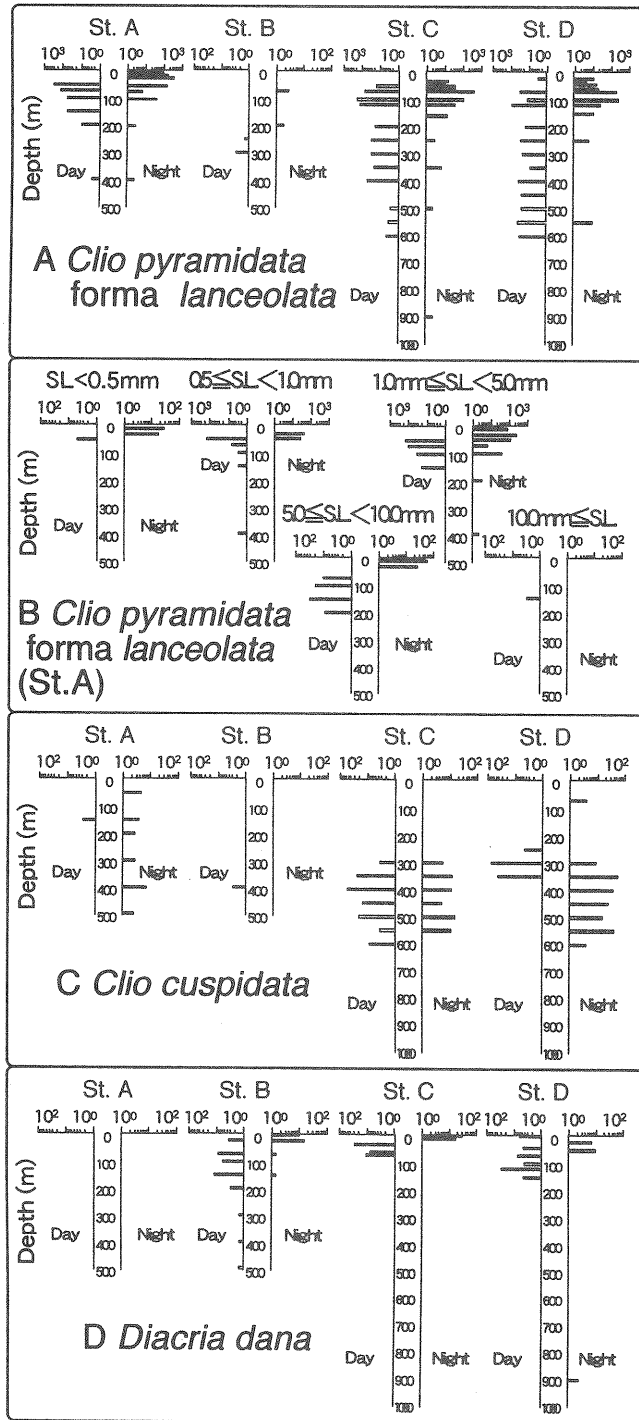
St. A St. B St. C St. D

$10^3$ $10^0$ $10^0$ $10^3$ $10^2$ $10^0$ $10^0$ $10^2$ $10^3$ $10^0$ $10^0$ $10^3$ $10^3$ $10^0$ $10^0$ $10^3$

Depth (m)

0 100 200 300 400 500
0 100 200 300 400 500
0 100 200 300 400 500 600 700 800 900 1000
0 100 200 300 400 500 600 700 800 900 1000

Day Night Day Night

A *Clio pyramidata* forma *lanceolata*

Day Night Day Night

SL<0.5mm 0.5≦SL<1.0mm 1.0mm≦SL<5.0mm

$10^2$ $10^0$ $10^0$ $10^2$ $10^3$ $10^0$ $10^0$ $10^3$ $10^3$ $10^0$ $10^0$ $10^3$

Depth (m)

0 100 200 300 400 500
0 100 200 300 400 500
0 100 200 300 400 500

Day Night Day Night Day Night

5.0≦SL<10.0mm 10.0mm≦SL

$10^2$ $10^0$ $10^0$ $10^2$ $10^2$ $10^0$ $10^0$ $10^2$

0 100 200 300 400 500
0 100 200 300 400 500

B *Clio pyramidata* forma *lanceolata* (St.A)

Day Night Day Night

St. A St. B St. C St. D

$10^2$ $10^0$ $10^0$ $10^2$ $10^2$ $10^0$ $10^0$ $10^2$ $10^2$ $10^0$ $10^0$ $10^2$ $10^2$ $10^0$ $10^0$ $10^2$

Depth (m)

0 100 200 300 400 500
0 100 200 300 400 500
0 100 200 300 400 500 600 700 800 900 1000
0 100 200 300 400 500 600 700 800 900 1000

Day Night Day Night

C *Clio cuspidata*

Day Night Day Night

St. A St. B St. C St. D

$10^2$ $10^0$ $10^0$ $10^2$ $10^2$ $10^0$ $10^0$ $10^2$ $10^2$ $10^0$ $10^0$ $10^2$ $10^2$ $10^0$ $10^0$ $10^2$

Depth (m)

0 100 200 300 400 500
0 100 200 300 400 500
0 100 200 300 400 500 600 700 800 900 1000
0 100 200 300 400 500 600 700 800 900 1000

Day Night Day Night

D *Diacria dana*

Day Night Day Night